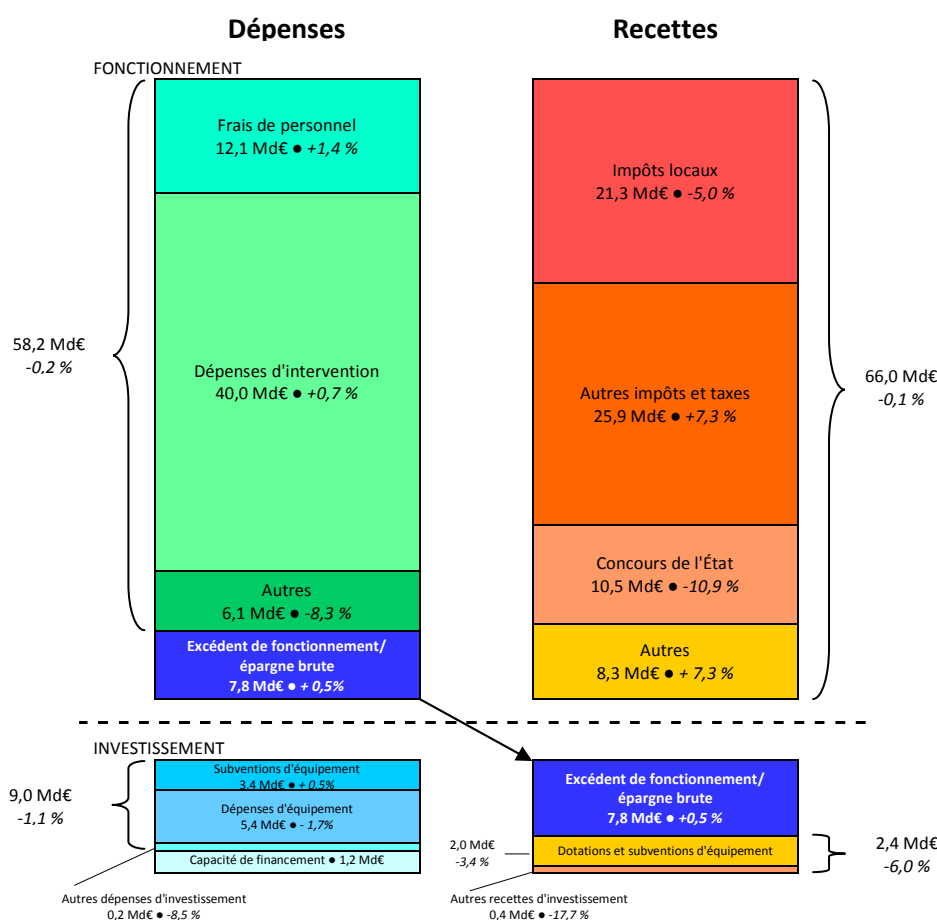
Dépenses

Recettes

FONCTIONNEMENT

Frais de personnel
12,1 Md€ ● +1,4 %

Dépenses d'intervention
40,0 Md€ ● +0,7 %

Autres
6,1 Md€ ● -8,3 %

Excédent de fonctionnement/ épargne brute
7,8 Md€ ● + 0,5%

58,2 Md€
-0,2 %

Impôts locaux
21,3 Md€ ● -5,0 %

Autres impôts et taxes
25,9 Md€ ● +7,3 %

Concours de l'État
10,5 Md€ ● -10,9 %

Autres
8,3 Md€ ● + 7,3 %

66,0 Md€
-0,1 %

INVESTISSEMENT

9,0 Md€
-1,1 %

Subventions d'équipement
3,4 Md€ ● + 0,5%

Dépenses d'équipement
5,4 Md€ ● - 1,7%

Capacité de financement ● 1,2 Md€

Autres dépenses d'investissement
0,2 Md€ ● -8,5 %

Excédent de fonctionnement/ épargne brute
7,8 Md€ ● +0,5 %

2,0 Md€
-3,4 %

Dotations et subventions d'équipement

2,4 Md€
-6,0 %

Autres recettes d'investissement
0,4 Md€ ● -17,7 %